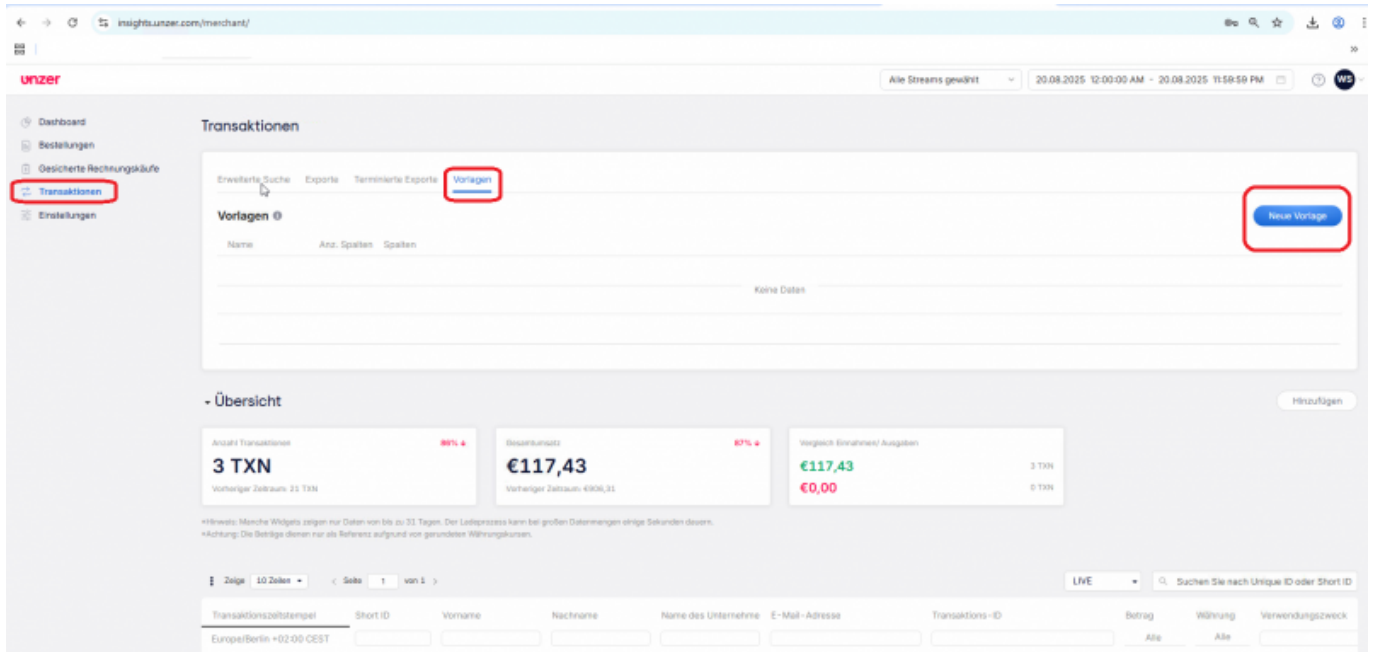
insights.unzer.com/merchant/

unzer

Alle Streams gewählt

20.08.2025 12:00:00 AM – 20.08.2025 11:59:59 PM

WS

Dashboard
Bestellungen
Gesicherte Rechnungskäufe
Transaktionen
Einstellungen

Transaktionen

Erweiterte Suche   Exporte   Terminierte Exporte   Vorlagen

Vorlagen

Neue Vorlage

| Name | Anz. Spalten | Spalten |
|---|---|---|

Keine Daten

Übersicht

Hinzufügen

Anzahl Transaktionen
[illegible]
3 TXN
Vorheriger Zeitraum: 21 TXN

Gesamtumsatz
87%
€117,43
Vorheriger Zeitraum: €906,31

Vergleich Einnahmen/ Ausgaben
€117,43  3 TXN
€0,00  0 TXN

*Hinweis: Manche Widgets zeigen nur Daten von bis zu 31 Tagen. Der Ladeprozess kann bei großen Datenmengen einige Sekunden dauern.
*Achtung: Die Beträge dienen nur als Referenz aufgrund von gerundeten Währungskursen.

Zeige 10 Zeilen   Seite 1 von 1

LIVE

Suchen Sie nach Unique ID oder Short ID

| Transaktionszeitstempel | Short ID | Vorname | Nachname | Name des Unternehme | E-Mail-Adresse | Transaktions-ID | Betrag | Währung | Verwendungszweck |
|---|---|---|---|---|---|---|---|---|---|
| Europe/Berlin +02:00 CEST | | | | | | | Alle | Alle | |